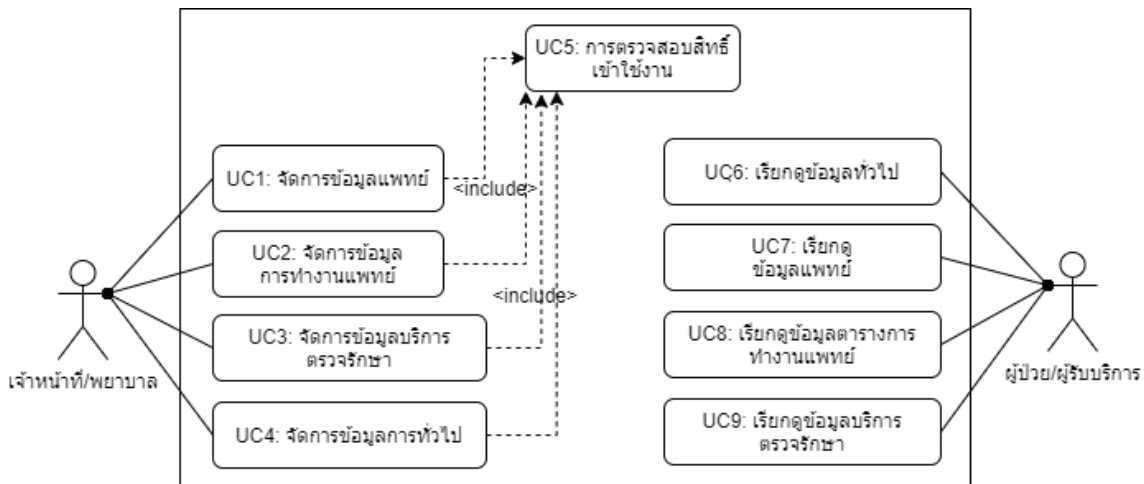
UC5: การตรวจสอบสิทธิ์เข้าใช้งาน

UC1: จัดการข้อมูลแพทย์

<include>

UC2: จัดการข้อมูลการทำงานแพทย์

<include>

UC3: จัดการข้อมูลบริการตรวจรักษา

UC4: จัดการข้อมูลการทั่วไป

เจ้าหน้าที่/พยาบาล

UC6: เรียกดูข้อมูลทั่วไป

UC7: เรียกดูข้อมูลแพทย์

UC8: เรียกดูข้อมูลตารางการทำงานแพทย์

UC9: เรียกดูข้อมูลบริการตรวจรักษา

ผู้ป่วย/ผู้รับบริการ